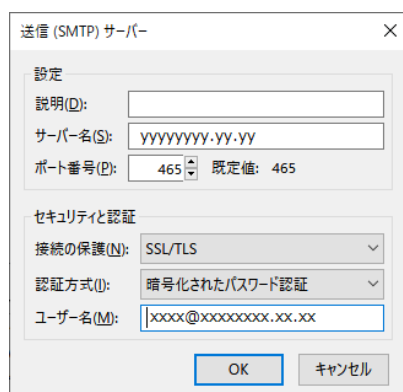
送信 (SMTP) サーバー

設定

説明(D):

サーバー名(S): yyyyyyyy.yy.yy

ポート番号(P): 465 既定値: 465

セキュリティと認証

接続の保護(N): SSL/TLS

認証方式(I): 暗号化されたパスワード認証

ユーザー名(M): xxxx@xxxxxxxx.xx.xx

OK

キャンセル